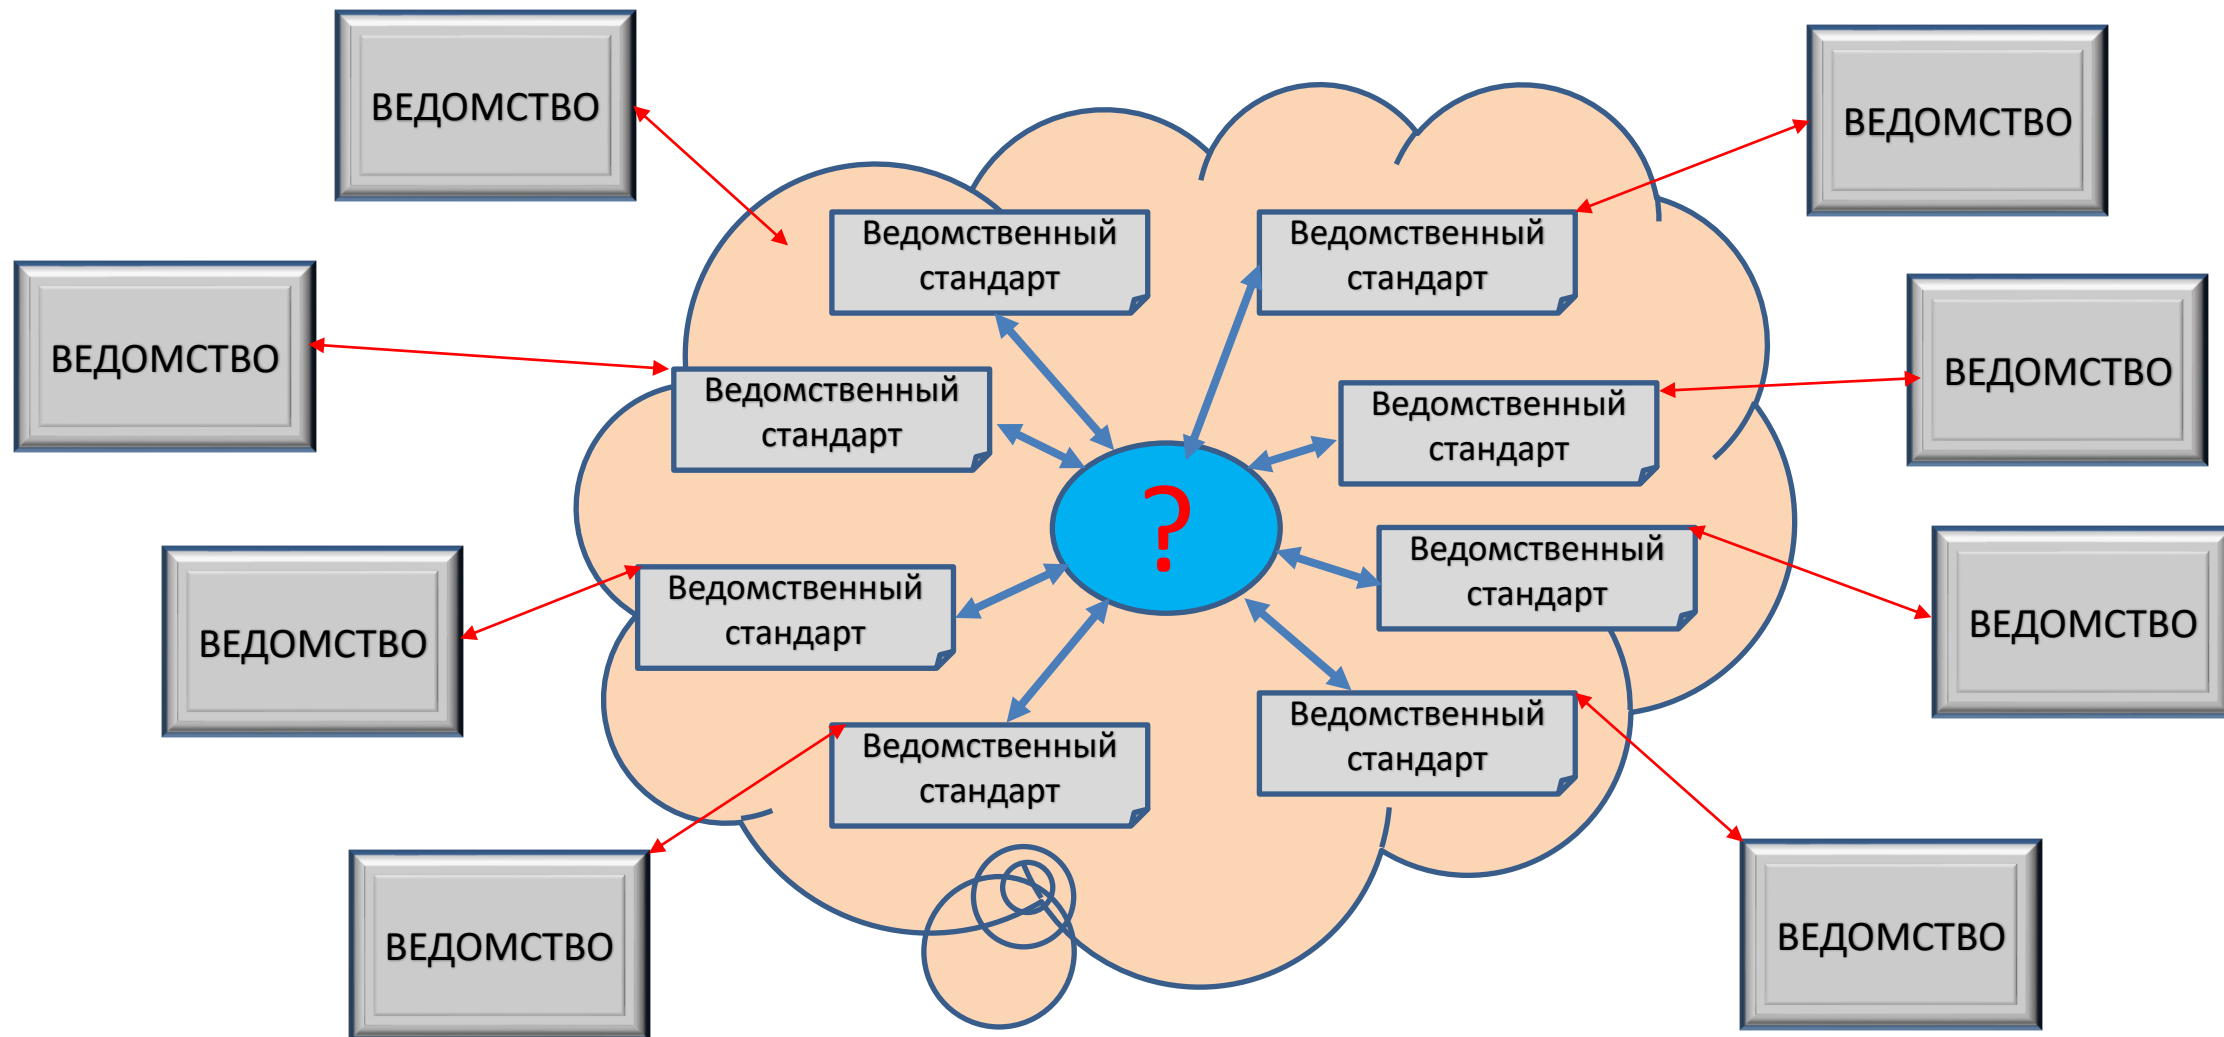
ВЕДОМСТВО

ВЕДОМСТВО

Ведомственный стандарт

Ведомственный стандарт

ВЕДОМСТВО

Ведомственный стандарт

Ведомственный стандарт

ВЕДОМСТВО

?

ВЕДОМСТВО

Ведомственный стандарт

Ведомственный стандарт

ВЕДОМСТВО

Ведомственный стандарт

Ведомственный стандарт

ВЕДОМСТВО

ВЕДОМСТВО